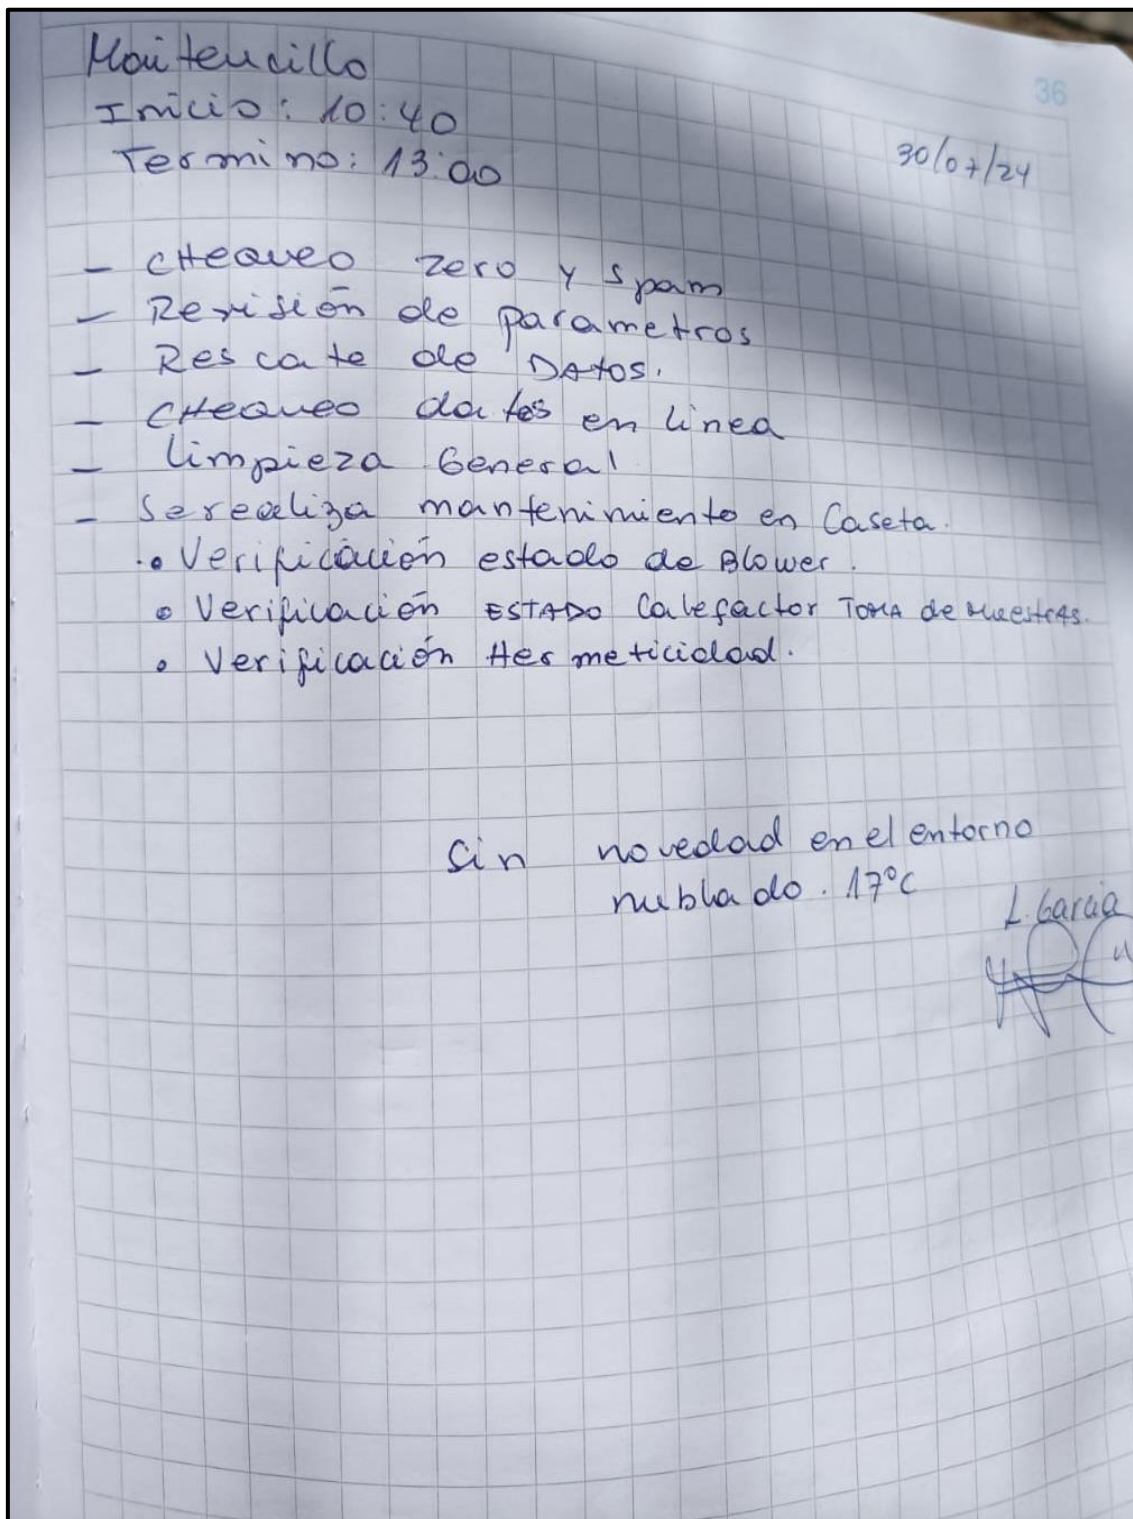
Maitencillo
Inicio: 10:40
Termino: 13:00

36

30/07/24

- CHEQUEO Zero y Spam
- Revisión de parametros
- Rescate de DATOS.
- CHEQUEO datos en linea
- Limpieza General
- Se realiza mantenimiento en Caseta.
• Verificación estado de Blower.
• Verificación ESTADO Calefactor TOMA de MUESTRAS.
• Verificación Hermeticidad.

Sin novedad en el entorno
nublado. 17°C

L. Garcia